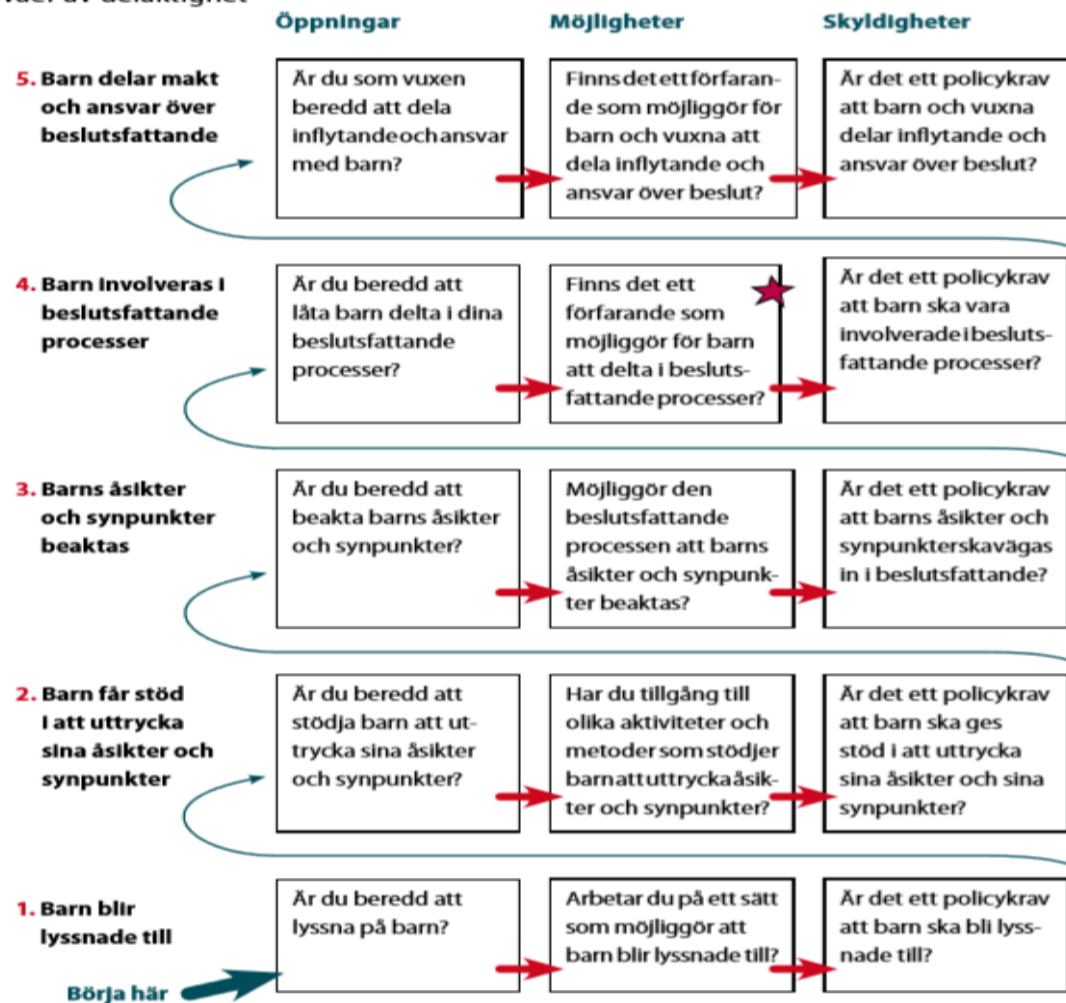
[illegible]

| | Öppningar | Möjligheter | Skyldigheter |
|---|---|---|---|
| 5. Barn delar makt och ansvar över beslutsfattande | Är du som vuxen beredd att dela inflytande och ansvar med barn? | Finns det ett förfarande som möjliggör för barn och vuxna att dela inflytande och ansvar över beslut? | Är det ett policykrav att barn och vuxna delar inflytande och ansvar över beslut? |
| 4. Barn involveras i beslutsfattande processer | Är du beredd att låta barn delta i dina beslutsfattande processer? | Finns det ett förfarande som möjliggör för barn att delta i beslutsfattande processer? | Är det ett policykrav att barn ska vara involverade i beslutsfattande processer? |
| 3. Barns åsikter och synpunkter beaktas | Är du beredd att beakta barns åsikter och synpunkter? | Möjliggör den beslutsfattande processen att barns åsikter och synpunkter beaktas? | Är det ett policykrav att barns åsikter och synpunkter ska vägas in i beslutsfattande? |
| 2. Barn får stöd i att uttrycka sina åsikter och synpunkter | Är du beredd att stödja barn att uttrycka sina åsikter och synpunkter? | Har du tillgång till olika aktiviteter och metoder som stödjer barn att uttrycka åsikter och synpunkter? | Är det ett policykrav att barn ska ges stöd i att uttrycka sina åsikter och sina synpunkter? |
| 1. Barn blir lyssnade till | Är du beredd att lyssna på barn? | Arbetar du på ett sätt som möjliggör att barn blir lyssnade till? | Är det ett policykrav att barn ska bli lyssnade till? |

Börja här